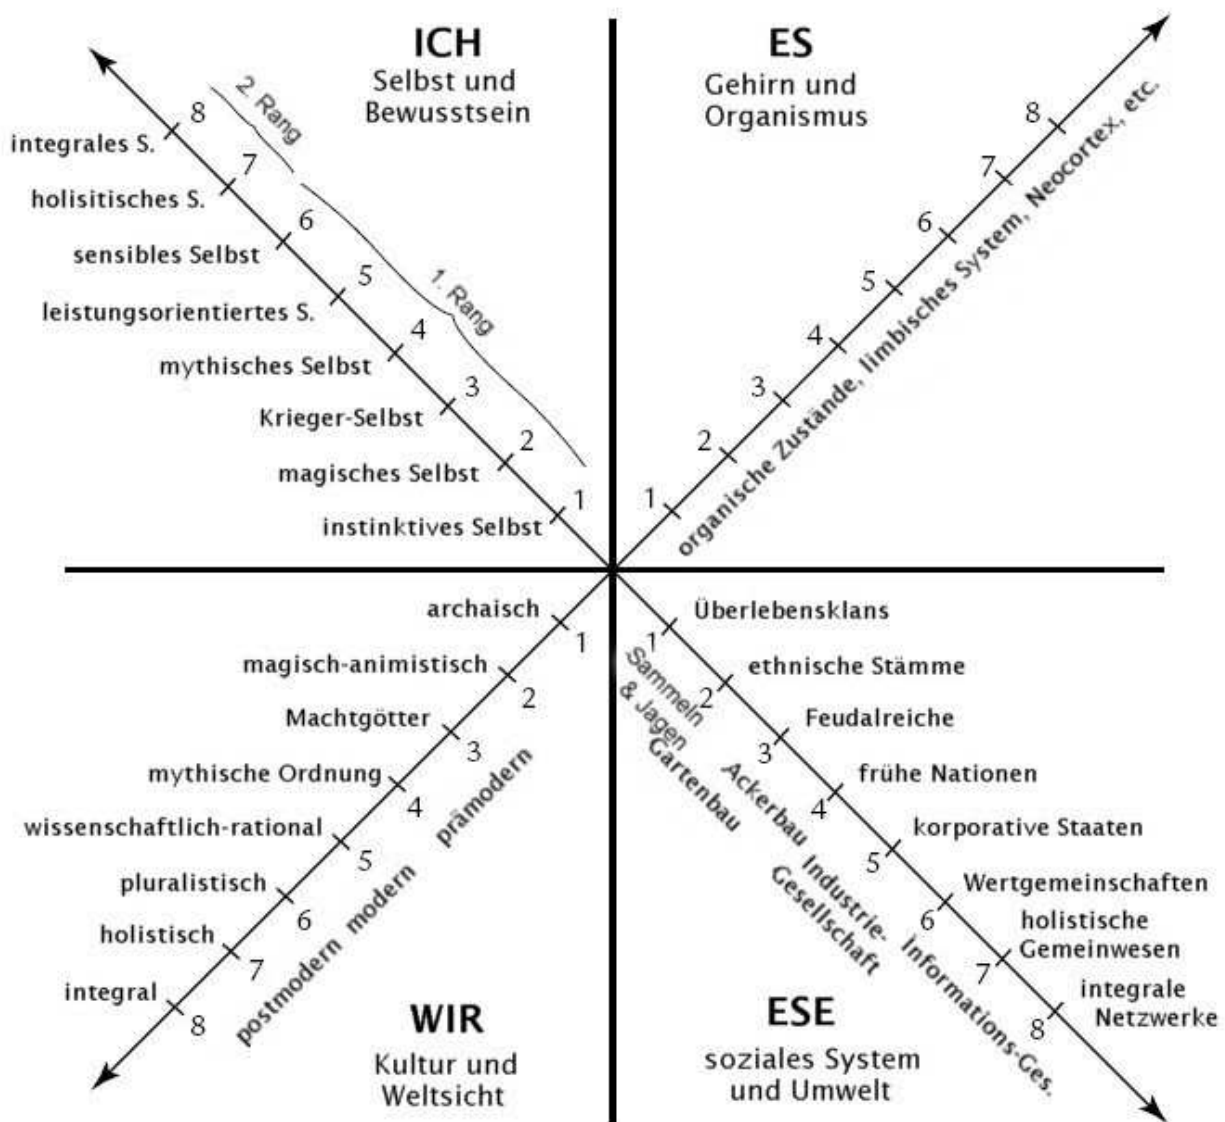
ICH
Selbst und Bewusstsein

ES
Gehirn und Organismus

2. Rang
1. Rang

8 integrales S.
7 holisitisches S.
6 sensibles Selbst
5 leistungsorientiertes S.
4 mythisches Selbst
3 Krieger-Selbst
2 magisches Selbst
1 instinktives Selbst

1 2 3 4 5 6 7 8
organische Zustände, limbisches System, Neocortex, etc.

archaisch 1
magisch-animistisch 2
Machtgötter 3
mythische Ordnung 4
wissenschaftlich-rational 5
pluralistisch 6
holistisch 7
integral 8

postmodern modern prämodern

1 Überlebensklans
2 ethnische Stämme
3 Feudalreiche
4 frühe Nationen
5 korporative Staaten
6 Wertgemeinschaften
7 holistische Gemeinwesen
8 integrale Netzwerke

Sammeln & Jagen
Gartenbau
Ackerbau
Industrie-Gesellschaft
Informations-Ges.

WIR
Kultur und Weltsicht

ESE
soziales System und Umwelt